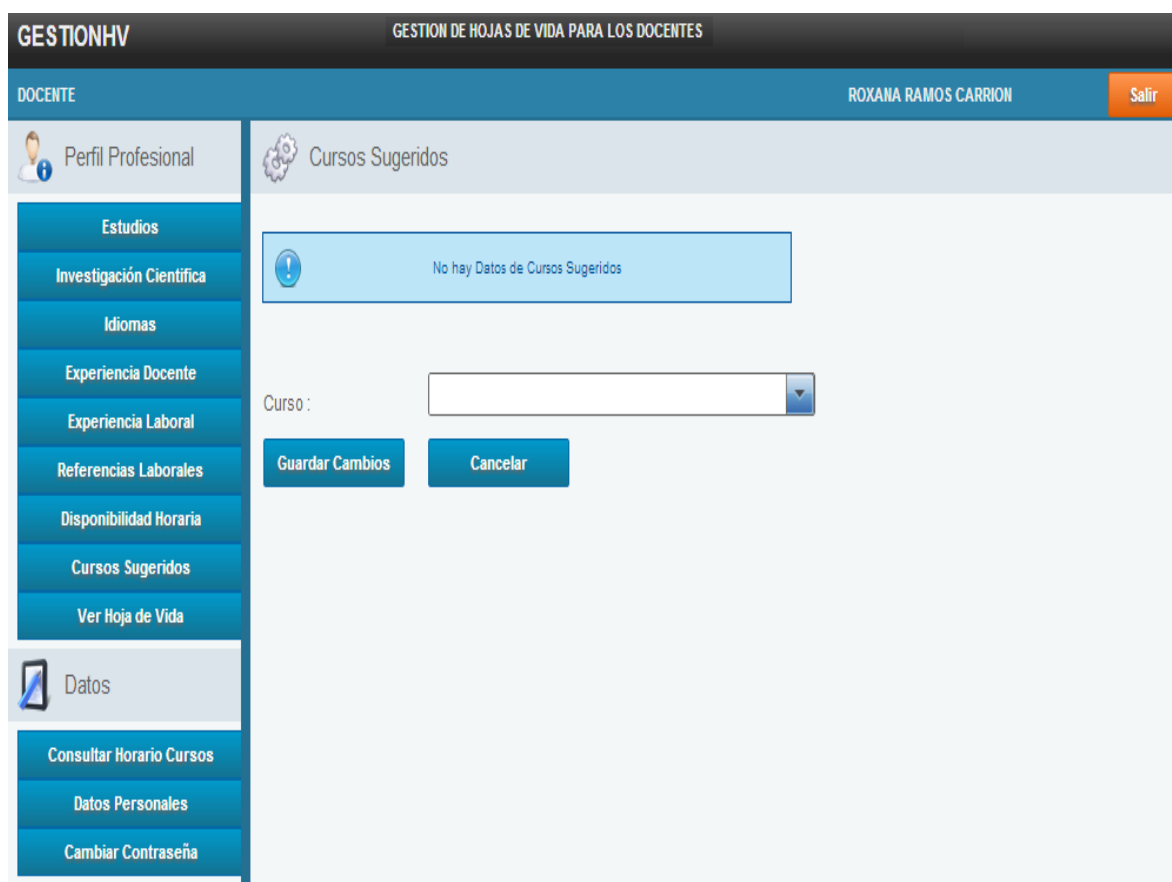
GESTIONHV

GESTION DE HOJAS DE VIDA PARA LOS DOCENTES

DOCENTE

ROXANA RAMOS CARRION

Salir

Perfil Profesional

Estudios

Investigación Cientifica

Idiomas

Experiencia Docente

Experiencia Laboral

Referencias Laborales

Disponibilidad Horaria

Cursos Sugeridos

Ver Hoja de Vida

Datos

Consultar Horario Cursos

Datos Personales

Cambiar Contraseña

Cursos Sugeridos

No hay Datos de Cursos Sugeridos

Curso :

Guardar Cambios

Cancelar